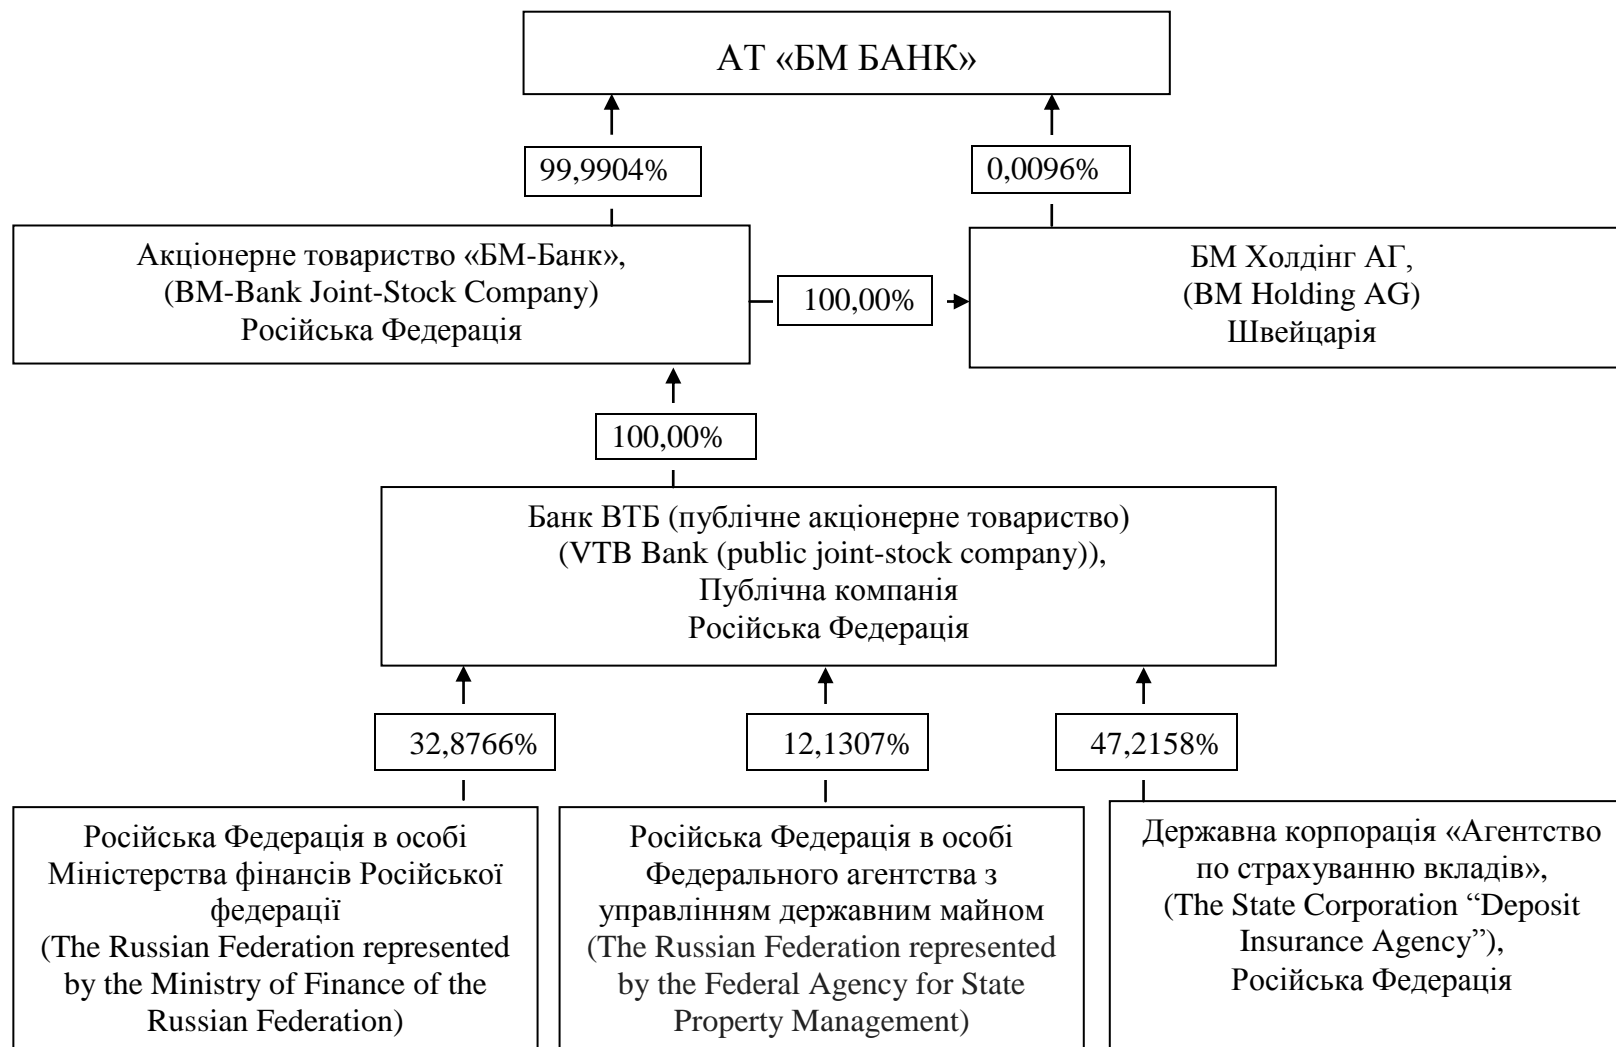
АТ «БМ БАНК»

99,9904%

0,0096%

Акціонерне товариство «БМ-Банк», (BM-Bank Joint-Stock Company) Російська Федерація

100,00%

БМ Холдінг АГ, (BM Holding AG) Швейцарія

100,00%

Банк ВТБ (публічне акціонерне товариство) (VTB Bank (public joint-stock company)), Публічна компанія Російська Федерація

32,8766%

12,1307%

47,2158%

Російська Федерація в особі Міністерства фінансів Російської федерації (The Russian Federation represented by the Ministry of Finance of the Russian Federation)

Російська Федерація в особі Федерального агентства з управлінням державним майном (The Russian Federation represented by the Federal Agency for State Property Management)

Державна корпорація «Агентство по страхуванню вкладів», (The State Corporation “Deposit Insurance Agency”), Російська Федерація